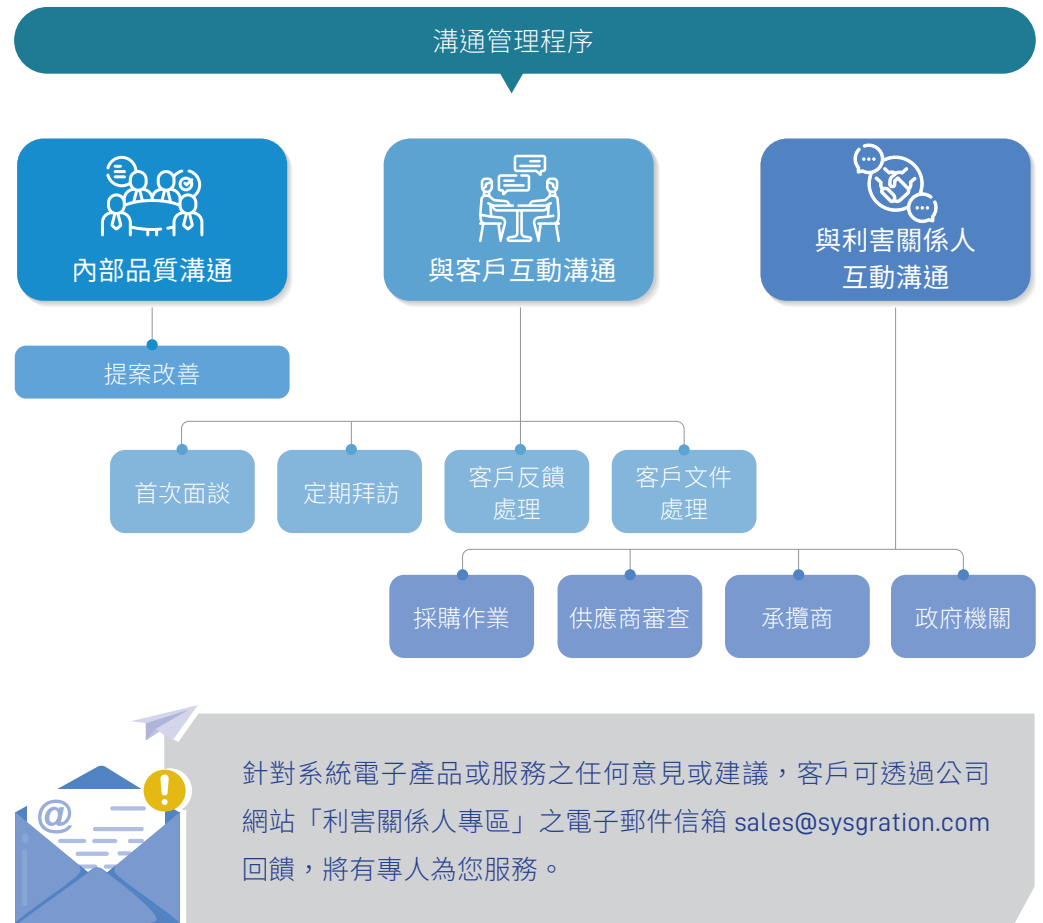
溝通管理程序

內部品質溝通

與客戶互動溝通

與利害關係人互動溝通

提案改善

首次面談

定期拜訪

客戶反饋處理

客戶文件處理

採購作業

供應商審查

承攬商

政府機關

@

針對系統電子產品或服務之任何意見或建議，客戶可透過公司網站「利害關係人專區」之電子郵件信箱 sales@sysgration.com 回饋，將有專人為您服務。